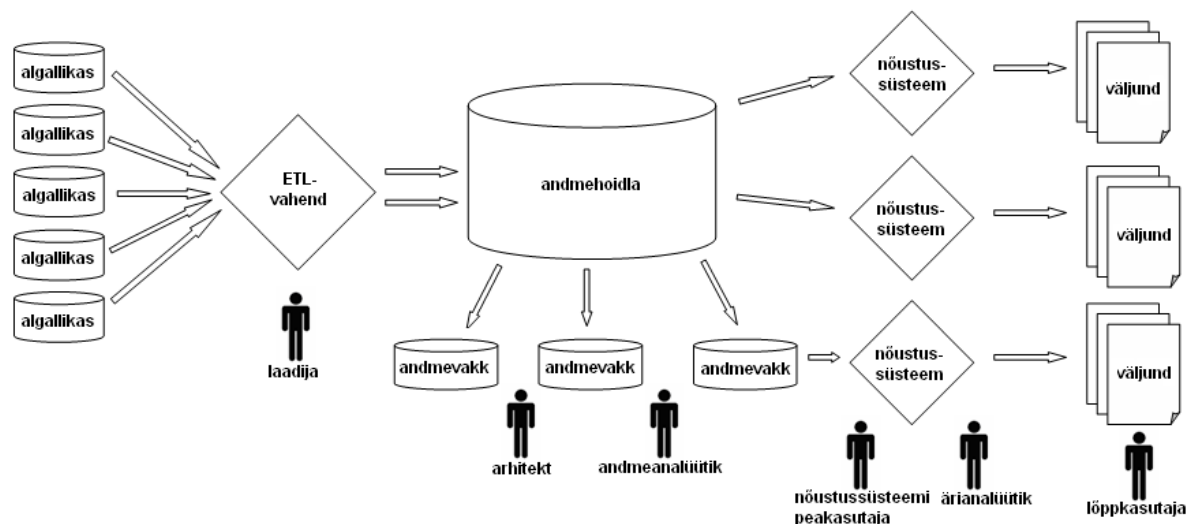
algallikas
algallikas
algallikas
algallikas
algallikas

ETL-vahend

laadija

andmehoidla

andmevakk
andmevakk
andmevakk

arhitekt
andmeanalüütik

nõustus-süsteem
nõustus-süsteem
nõustus-süsteem

nõustussüsteemi peakasutaja
ärianalüütik

väljund
väljund
väljund

lõppkasutaja